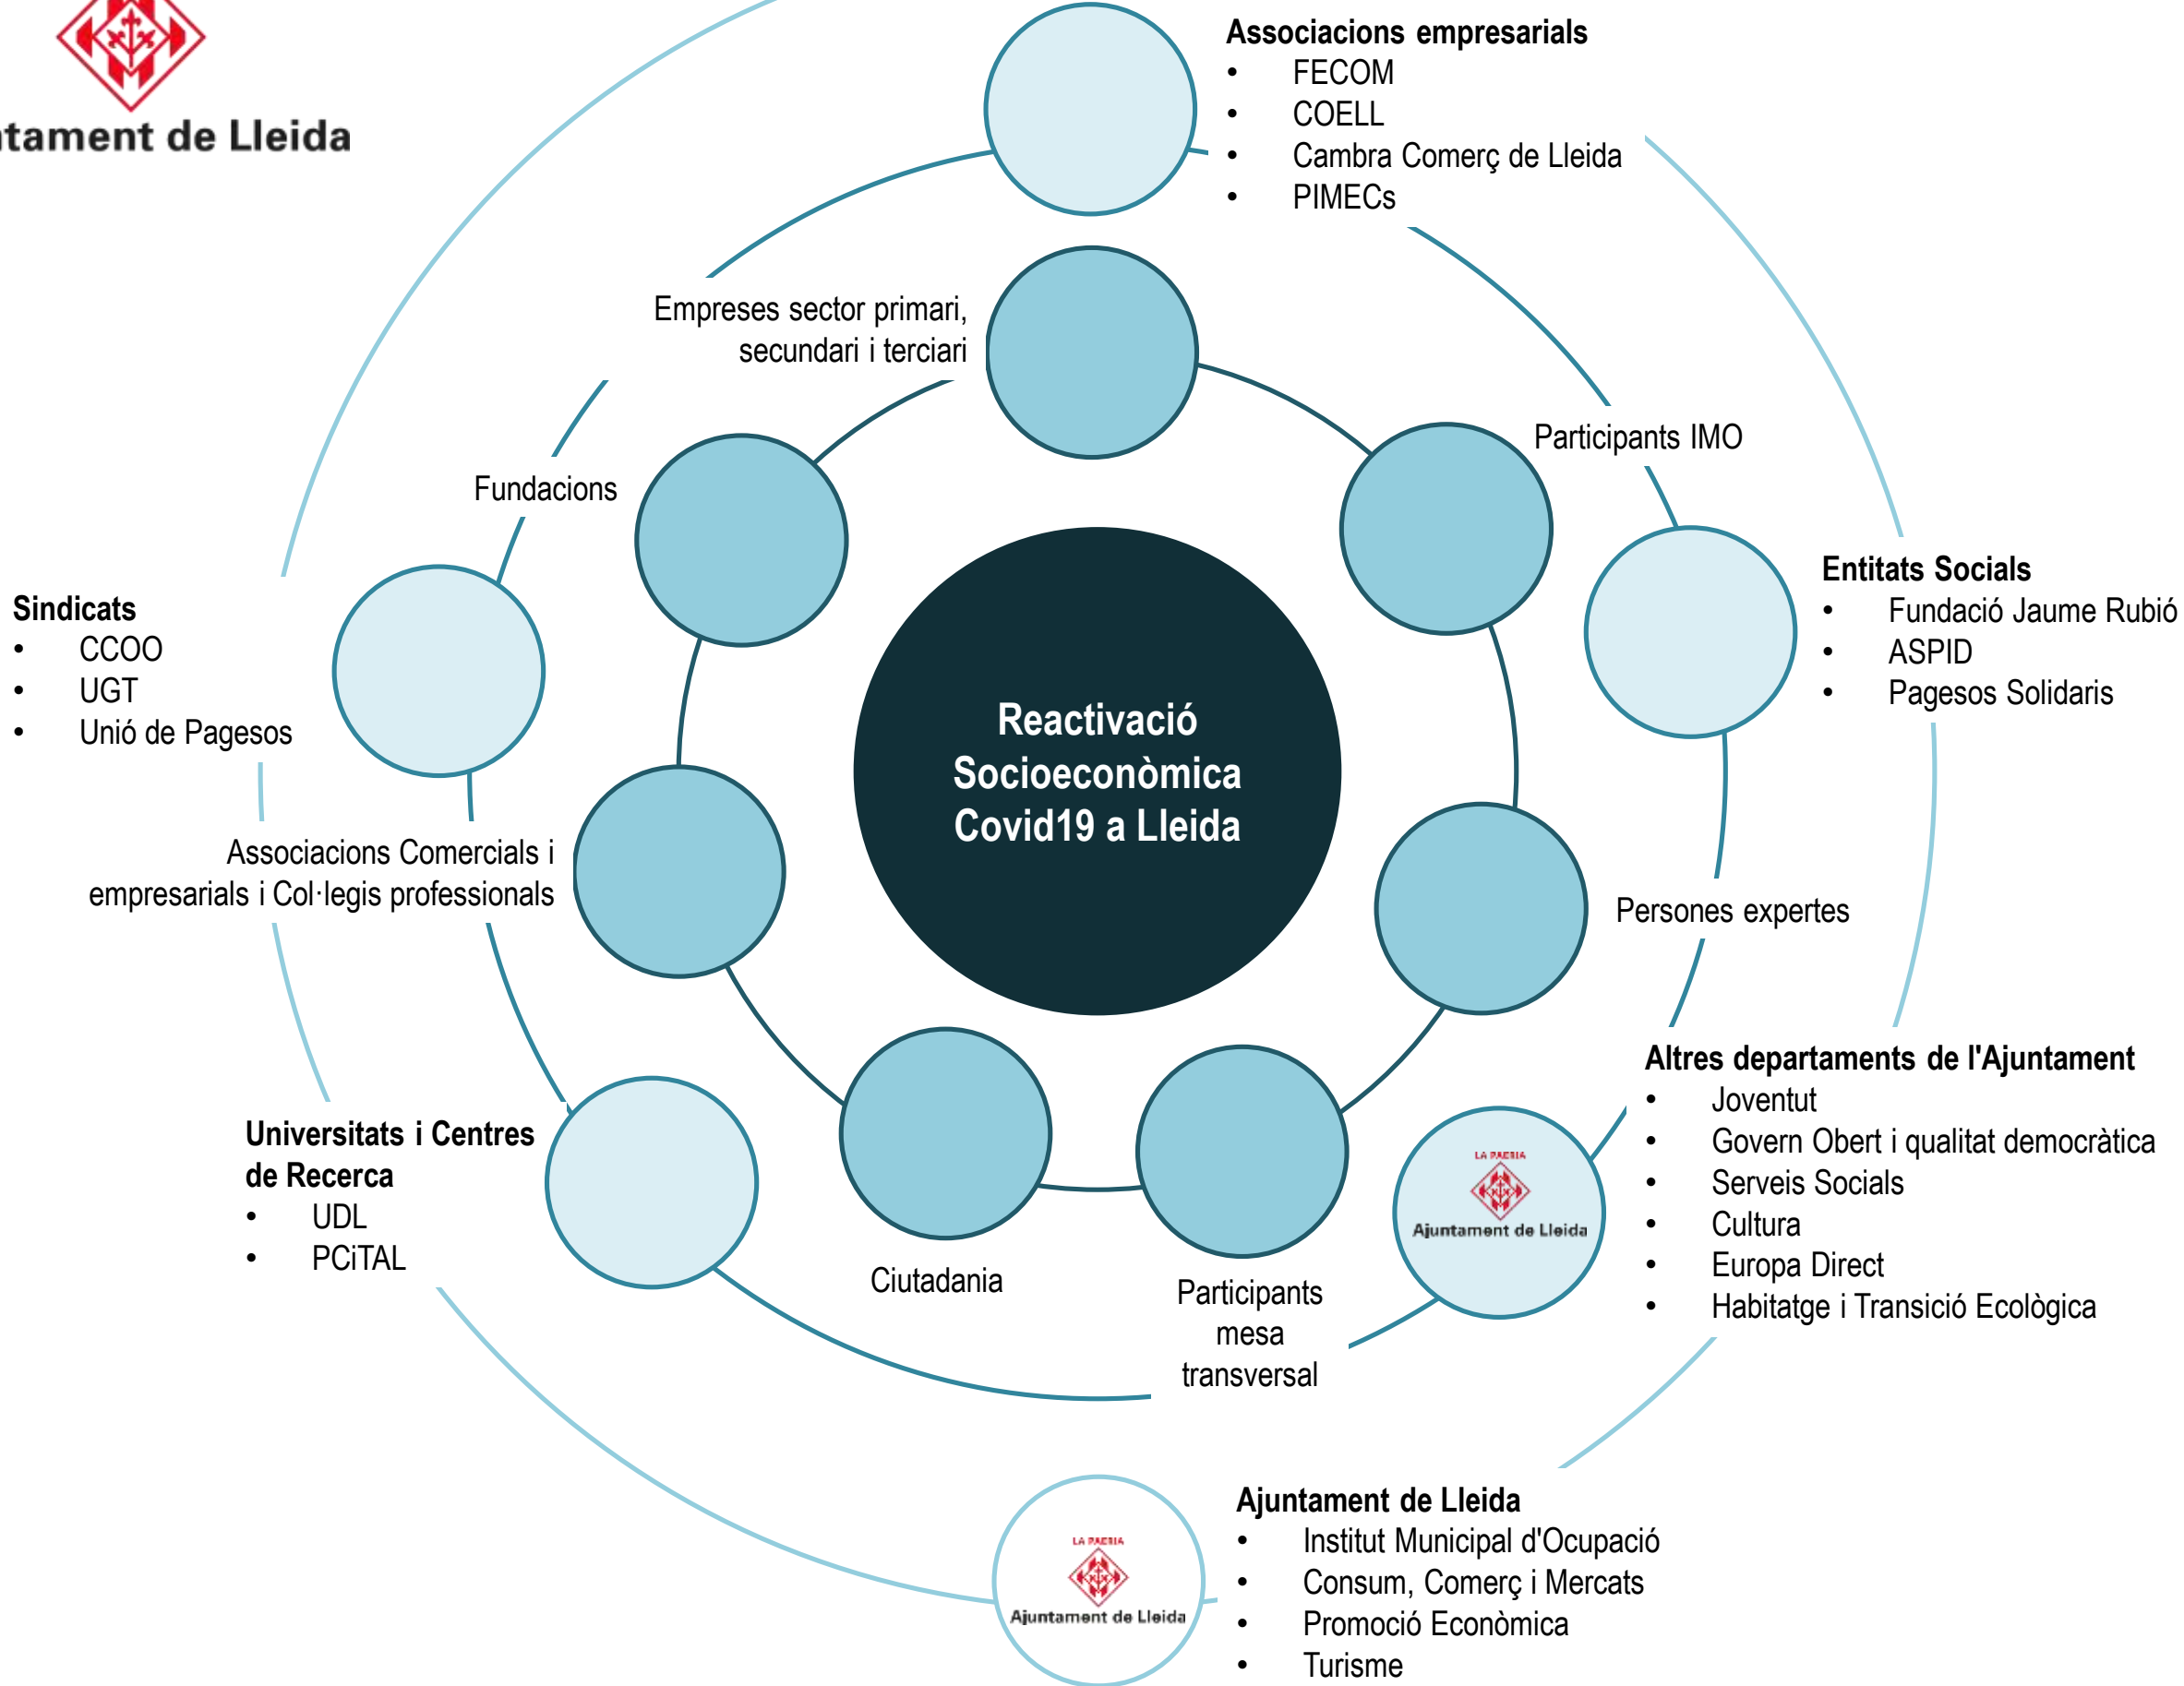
tament de Lleida

Associacions empresarials
- FECOM
- COELL
- Cambra Comerç de Lleida
- PIMECs

Empreses sector primari, secundari i terciari

Participants IMO

Fundacions

Entitats Socials
- Fundació Jaume Rubió
- ASPID
- Pagesos Solidaris

Sindicats
- CCOO
- UGT
- Unió de Pagesos

Reactivació Socioeconòmica Covid19 a Lleida

Associacions Comercials i empresarials i Col·legis professionals

Persones expertes

Altres departaments de l'Ajuntament
- Joventut
- Govern Obert i qualitat democràtica
- Serveis Socials
- Cultura
- Europa Direct
- Habitatge i Transició Ecològica

Universitats i Centres de Recerca
- UDL
- PCiTAL

LA PAERIA
Ajuntament de Lleida

Ciutadania

Participants mesa transversal

LA PAERIA
Ajuntament de Lleida

Ajuntament de Lleida
- Institut Municipal d'Ocupació
- Consum, Comerç i Mercats
- Promoció Econòmica
- Turisme